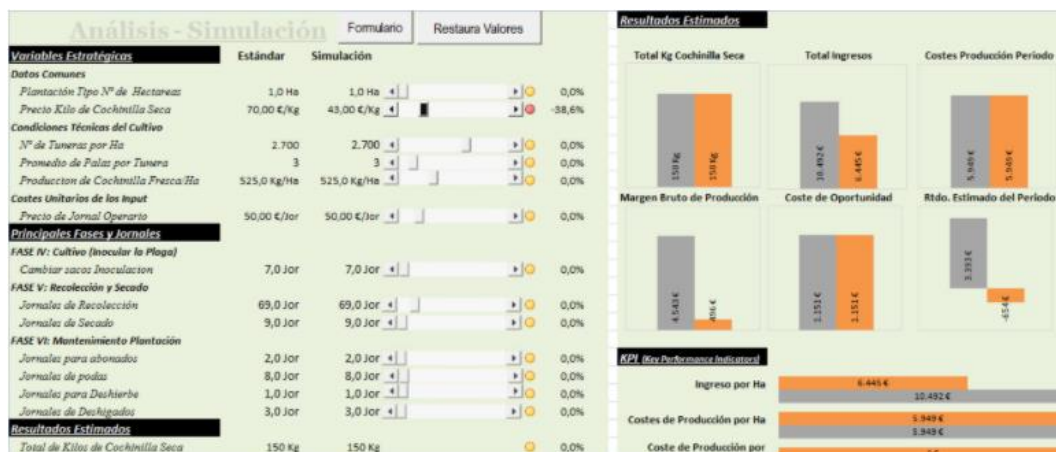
Análisis - Simulación

Formulario | Restaura Valores

| Variables Estratégicas | Estándar | Simulación | |
|---|---|---|---|
| Datos Comunes | | | |
| Plantación Tipo Nº de Hectareas | 1,0 Ha | 1,0 Ha | 0,0% |
| Precio Kilo de Cochinilla Seca | 70,00 €/Kg | 43,00 €/Kg | -38,6% |
| Condiciones Técnicas del Cultivo | | | |
| Nº de Tuneras por Ha | 2.700 | 2.700 | 0,0% |
| Promedio de Palas por Tunera | 3 | 3 | 0,0% |
| Produccion de Cochinilla Fresca/Ha | 525,0 Kg/Ha | 525,0 Kg/Ha | 0,0% |
| Costes Unitarios de los Input | | | |
| Precio de Jornal Operario | 50,00 €/Jor | 50,00 €/Jor | 0,0% |
| Principales Fases y Jornales | | | |
| FASE IV: Cultivo (Inocular la Plaga) | | | |
| Cambiar sacos Inoculacion | 7,0 Jor | 7,0 Jor | 0,0% |
| FASE V: Recolección y Secado | | | |
| Jornales de Recolección | 69,0 Jor | 69,0 Jor | 0,0% |
| Jornales de Secado | 9,0 Jor | 9,0 Jor | 0,0% |
| FASE VI: Mantenimiento Plantación | | | |
| Jornales para abonados | 2,0 Jor | 2,0 Jor | 0,0% |
| Jornales de podas | 8,0 Jor | 8,0 Jor | 0,0% |
| Jornales para Deshierbe | 1,0 Jor | 1,0 Jor | 0,0% |
| Jornales de Deshigados | 3,0 Jor | 3,0 Jor | 0,0% |
| Resultados Estimados | | | |
| Total de Kilos de Cochinilla Seca | 150 Kg | 150 Kg | 0,0% |

Resultados Estimados

Total Kg Cochinilla Seca
150 Kg
150 Kg

Total Ingresos
10.492 €
6.445 €

Costes Producción Periodo
5.949 €
5.949 €

Margen Bruto de Producción
4.543 €
496 €

Coste de Oportunidad
1.151 €
1.151 €

Rtdo. Estimado del Periodo
3.393 €
-654 €

KPI (Key Performance Indicators)

Ingreso por Ha
6.445 €
10.492 €

Costes de Producción por Ha
5.949 €
5.949 €

Coste de Producción por
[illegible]